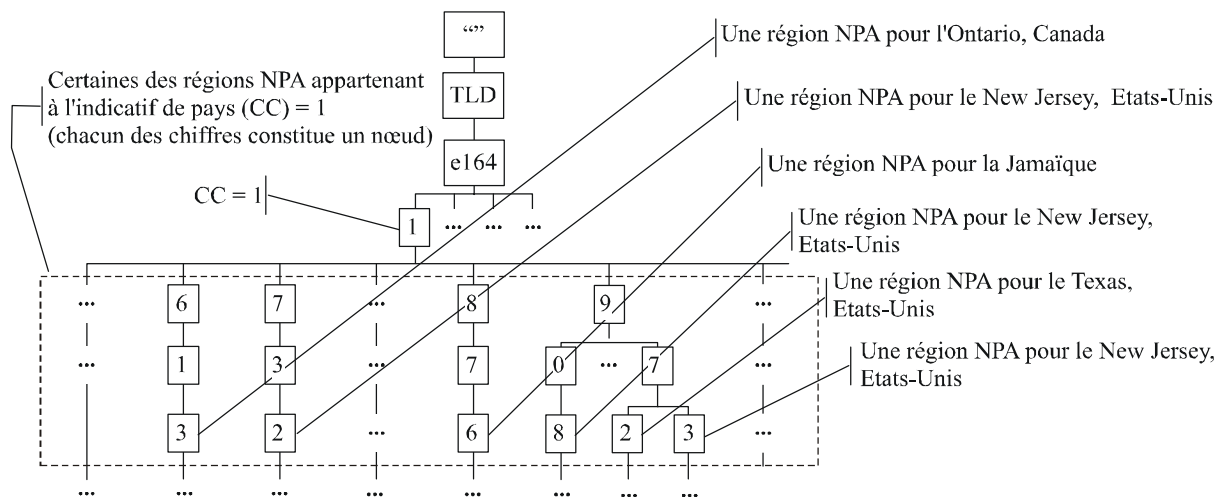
""

TLD

e164

Une région NPA pour l'Ontario, Canada

Certaines des régions NPA appartenant à l'indicatif de pays (CC) = 1 (chacun des chiffres constitue un nœud)

Une région NPA pour le New Jersey, Etats-Unis

Une région NPA pour la Jamaïque

CC = 1

1 ... ... ...

Une région NPA pour le New Jersey, Etats-Unis

Une région NPA pour le Texas, Etats-Unis

Une région NPA pour le New Jersey, Etats-Unis

... 6 7 ... 8 9 ...

... 1 3 ... 7 0 ... 7 ...

3 2 ... 6 8 2 3 ...

... ... ... ... ... ... ... ...